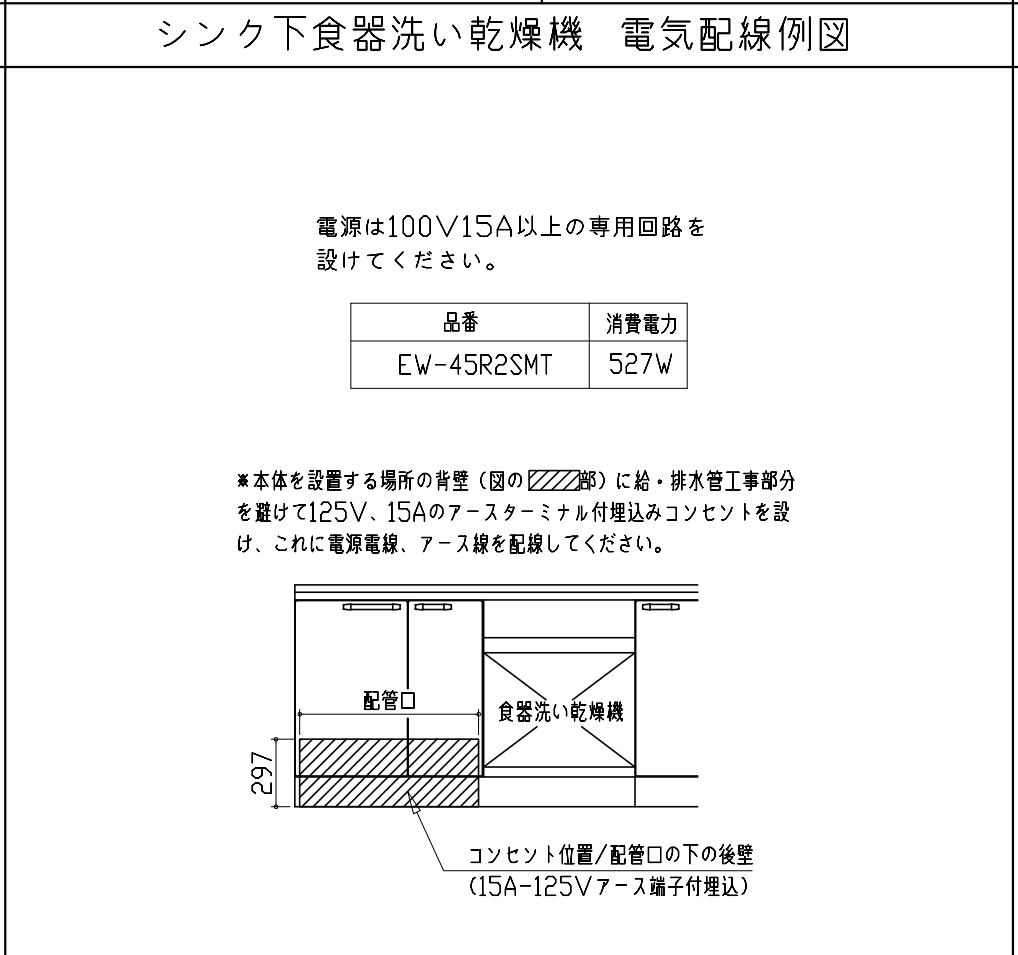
シンク下食器洗い乾燥機　電気配線例図

電源は100V15A以上の専用回路を設けてください。

| 品番 | 消費電力 |
|---|---|
| EW-45R2SMT | 527W |

※本体を設置する場所の背壁（図の部）に給・排水管工事部分を避けて125V、15Aのアースターミナル付埋込みコンセントを設け、これに電源電線、アース線を配線してください。

配管口

食器洗い乾燥機

297

コンセント位置/配管口の下の後壁
(15A-125Vアース端子付埋込)